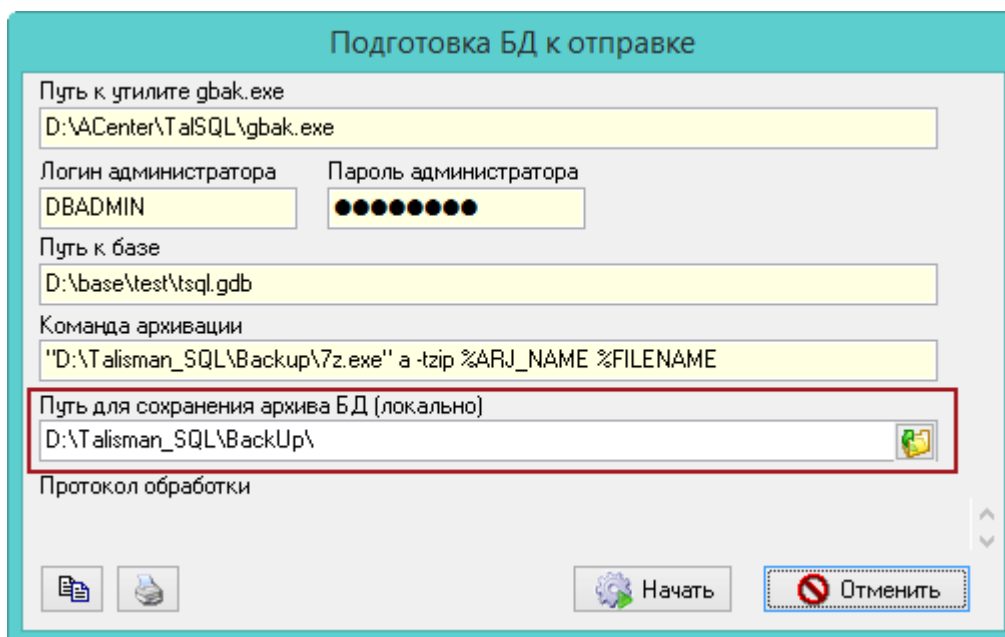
Подготовка БД к отправке

Путь к утилите gbak.exe
D:\ACenter\TalSQL\gbak.exe

Логин администратора
DBADMIN

Пароль администратора
●●●●●●●●

Путь к базе
D:\base\test\tsql.gdb

Команда архивации
"D:\Talisman_SQL\Backup\7z.exe" a -tzip %ARJ_NAME %FILENAME

Путь для сохранения архива БД (локально)
D:\Talisman_SQL\BackUp\

Протокол обработки

Начать
Отменить